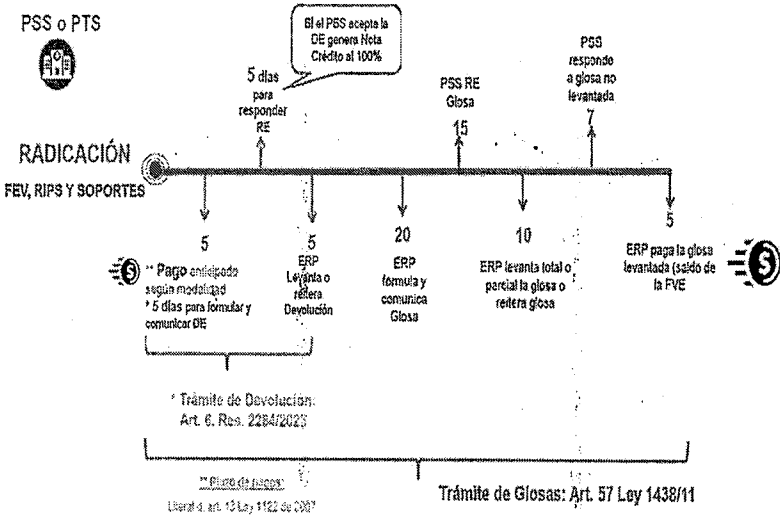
PSS o PTS

Si el PSS acepta la DE genera Nota Crédito al 100%

5 días para responder RE

PSS RE Glosa
15

PSS responde a glosa no levantada
7

RADICACIÓN
FEV, RIPS Y SOPORTES

5
** Pago anticipado según modalidad
* 5 días para formular y comunicar DE

5
ERP Levanta o reitera Devolución

20
ERP formula y comunica Glosa

10
ERP levanta total o parcial la glosa o reitera glosa

5
ERP paga la glosa levantada (saldo de la FVE

* Trámite de Devolución: Art. 6. Res. 2284/2023

** Plazo de pagos: Literal d, art. 13 Ley 1122 de 2007

Trámite de Glosas: Art. 57 Ley 1438/11